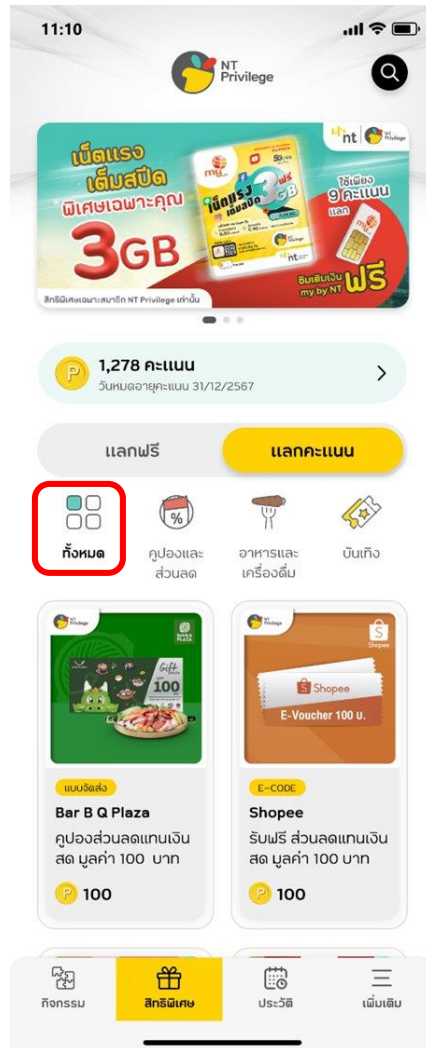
11:10

NT Privilege

NT Privilege

เน็ตแรง เต็มสปีด พิเศษเฉพาะคุณ 3GB

เน็ตแรง เต็มสปีด 3GB

ใช้เพียง 9 คะแนน แลก

ซิมเติมเงิน my by NT ฟรี

สิทธิพิเศษเฉพาะสมาชิก NT Privilege เท่านั้น

1,278 คะแนน
วันหมดอายุคะแนน 31/12/2567

แลกฟรี

แลกคะแนน

ทั้งหมด

คูปองและส่วนลด

อาหารและเครื่องดื่ม

บันเทิง

Gift Voucher 100

แบบจัดส่ง

Bar B Q Plaza

คูปองส่วนลดแทนเงินสด มูลค่า 100 บาท

100

Shopee

Shopee

E-Voucher 100 บ.

E-CODE

Shopee

รับฟรี ส่วนลดแทนเงินสด มูลค่า 100 บาท

100

กิจกรรม

สิทธิพิเศษ

ประวัติ

เพิ่มเติม